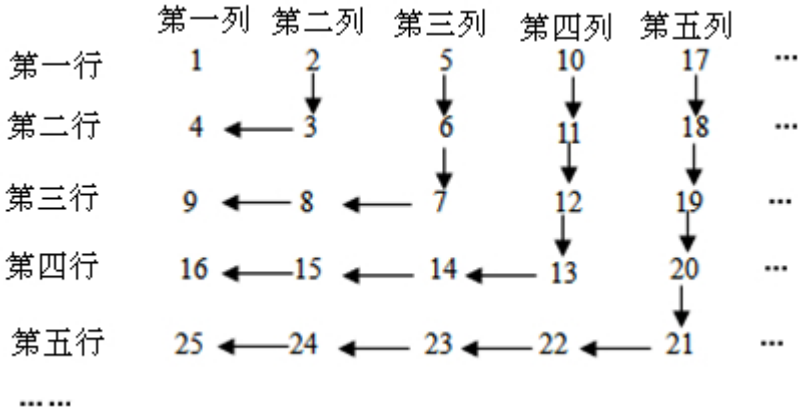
| | 第一列 | 第二列 | 第三列 | 第四列 | 第五列 | |
|---|---|---|---|---|---|---|
| 第一行 | 1 | 2 | 5 | 10 | 17 | … |
| 第二行 | 4 | 3 | 6 | 11 | 18 | … |
| 第三行 | 9 | 8 | 7 | 12 | 19 | … |
| 第四行 | 16 | 15 | 14 | 13 | 20 | … |
| 第五行 | 25 | 24 | 23 | 22 | 21 | … |

……